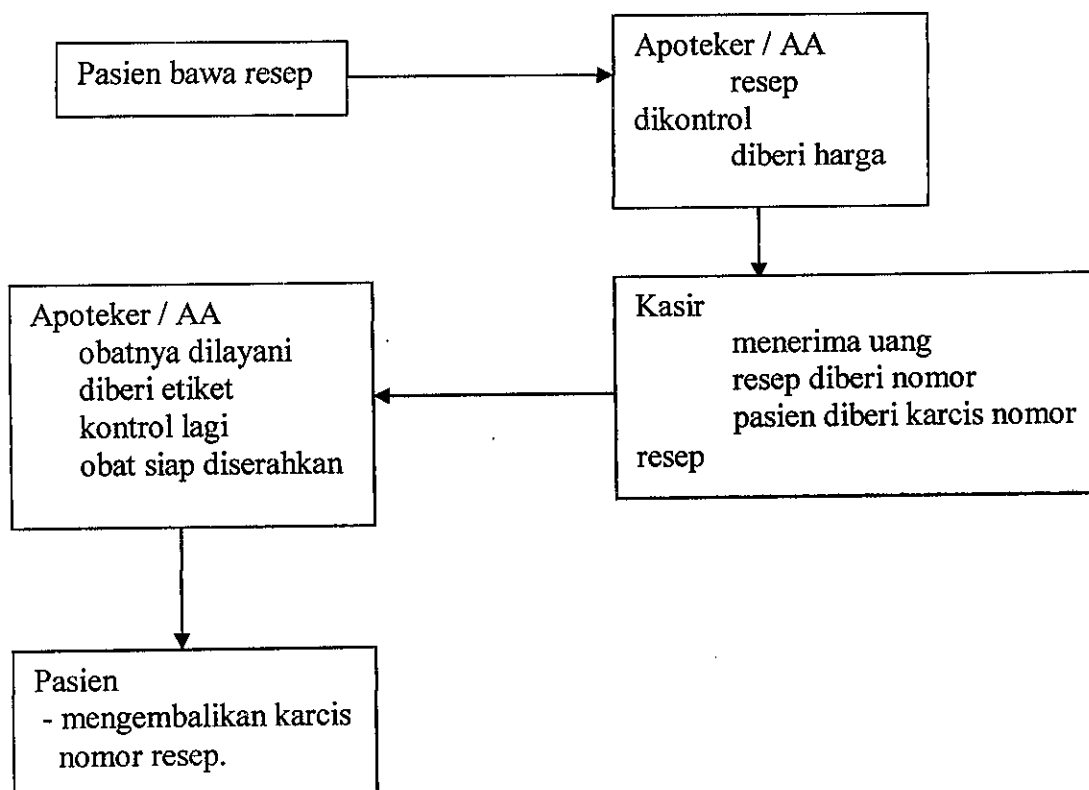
Pasien bawa resep

Apoteker / AA
resep
dikontrol
diberi harga

Kasir
menerima uang
resep diberi nomor
pasien diberi karcis nomor
resep

Apoteker / AA
obatnya dilayani
diberi etiket
kontrol lagi
obat siap diserahkan

Pasien
- mengembalikan karcis nomor resep.